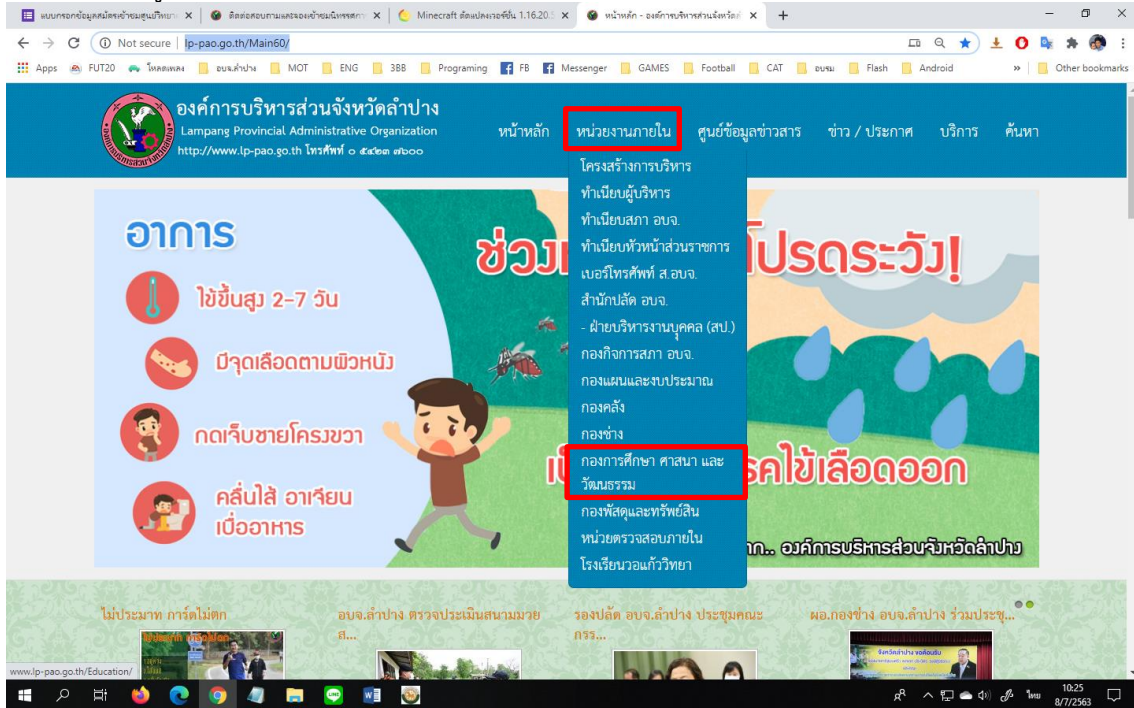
แบบกรอกข้อมูลสมัครเข้าชมศูนย์บริการ | ติดต่อสอบถามและจองเข้าชมนิทรรศการ | Minecraft ดัดแปลงเวอร์ชัน 1.16.20 | หน้าหลัก - องค์การบริหารส่วนจังหวัดลำปาง

Not secure | lp-pao.go.th/Main60/

Apps FUT20 โหลดเพลง อบจ.ลำปาง MOT ENG 3BB Programing FB Messenger GAMES Football CAT อบรม Flash Android Other bookmarks

องค์การบริหารส่วนจังหวัดลำปาง
Lampang Provincial Administrative Organization
http://www.lp-pao.go.th โทรศัพท์ ๐ ๕๔๒๓ ๗๒๐๐

หน้าหลัก หน่วยงานภายใน ศูนย์ข้อมูลข่าวสาร ข่าว / ประกาศ บริการ ค้นหา

โครงสร้างการบริหาร
ทำเนียบผู้บริหาร
ทำเนียบสภา อบจ.
ทำเนียบหัวหน้าส่วนราชการ
เบอร์โทรศัพท์ ส.อบจ.
สำนักปลัด อบจ.
- ฝ่ายบริหารงานบุคคล (สป.)
กองกิจการสภา อบจ.
กองแผนและงบประมาณ
กองคลัง
กองช่าง
กองการศึกษา ศาสนา และวัฒนธรรม
กองพัสดุและทรัพย์สิน
หน่วยตรวจสอบภายใน
โรงเรียนวอแก้ววิทยา

อาการ
ไข้ขึ้นสูง 2-7 วัน
มีจุดเลือดตามผิวหนัง
กดเจ็บชายโครงขวา
คลื่นไส้ อาเจียน เบื่ออาหาร

ช่วง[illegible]โปรดระวัง!
เ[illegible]รคไข้เลือดออก
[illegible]ภก.. องค์การบริหารส่วนจังหวัดลำปาง

ไม่ประมาท การ์ดไม่ตก
อบจ.ลำปาง ตรวจประเมินสนามมวย ศ...
รองปลัด อบจ.ลำปาง ประชุมคณะกรร...
ผอ.กองช่าง อบจ.ลำปาง ร่วมประชุ...

www.lp-pao.go.th/Education/

ไทย 10:25 8/7/2563